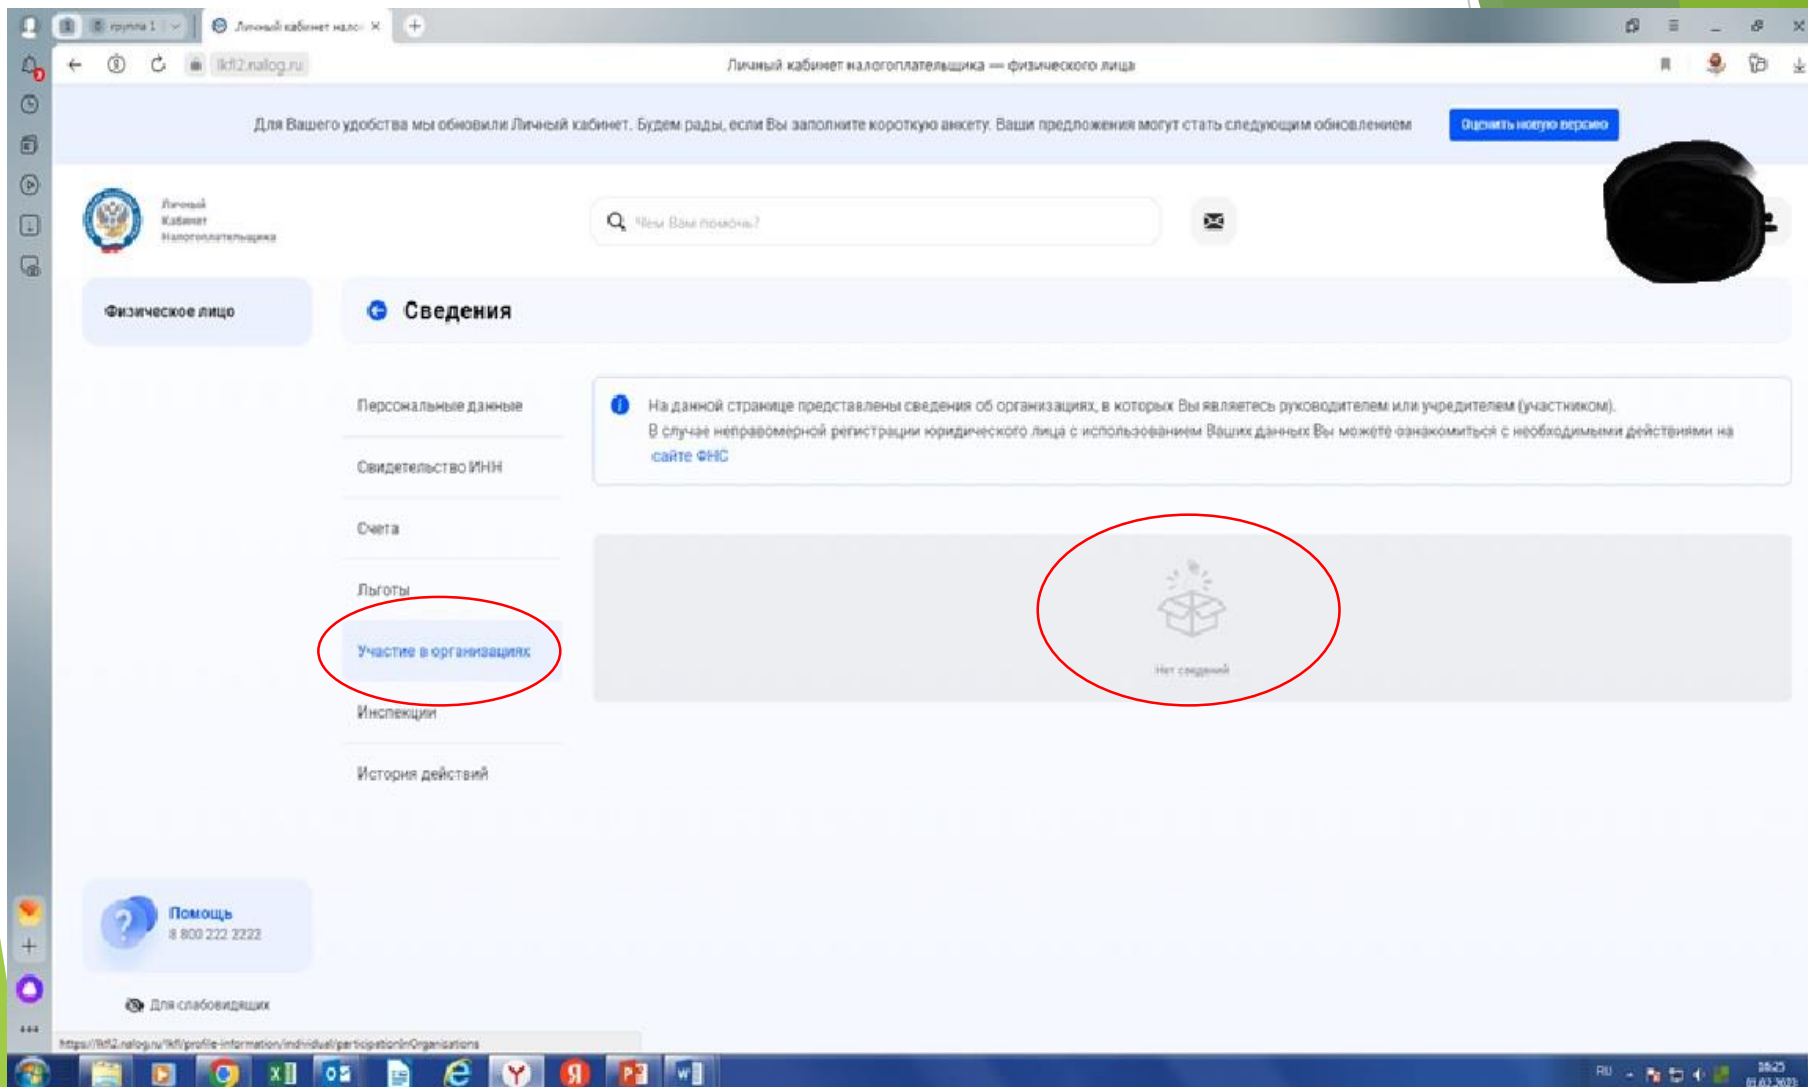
группа 1 | Личный кабинет нало ×

lkfl2.nalog.ru Личный кабинет налогоплательщика — физического лица

Для Вашего удобства мы обновили Личный кабинет. Будем рады, если Вы заполните короткую анкету. Ваши предложения могут стать следующим обновлением

Оценить новую версию

Личный Кабинет Налогоплательщика

Чем Вам помочь?

Физическое лицо

Сведения

Персональные данные

Свидетельство ИНН

Счета

Льготы

Участие в организациях

Инспекции

История действий

На данной странице представлены сведения об организациях, в которых Вы являетесь руководителем или учредителем (участником). В случае неправомерной регистрации юридического лица с использованием Ваших данных Вы можете ознакомиться с необходимыми действиями на сайте ФНС

Нет сведений

Помощь
8 800 222 2222

Для слабовидящих

https://lkfl2.nalog.ru/lkfl/profile-information/individual/participationInOrganizations

RU 16:25